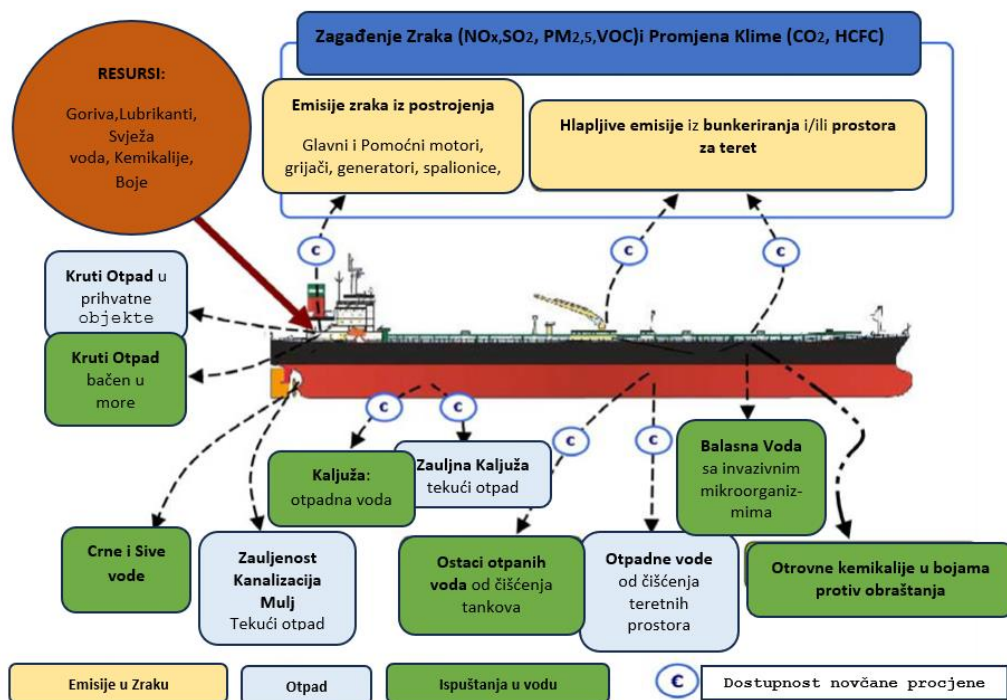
Zagađenje Zraka (NO$_x$,SO$_2$, PM$_{2,5}$,VOC)i Promjena Klime (CO$_2$, HCFC)

RESURSI:

Goriva,Lubrikanti, Svježa voda, Kemikalije, Boje

Emisije zraka iz postrojenja

Glavni I Pomoćni motori, grijači, generatori, spalionice,

Hlapljive emisije iz bunkeriranja i/ili prostora za teret

C

C

C

Kruti Otpad u prihvatne objekte

Kruti Otpad bačen u more

C

C

C

C

Kaljuža: otpadna voda

Zauljna Kaljuža tekući otpad

Balasna Voda sa invazivnim mikroorganizmima

Crne i Sive vode

Zauljenost Kanalizacija Mulj Tekući otpad

Ostaci otpanih voda od čišćenja tankova

Otpadne vode od čišćenja teretnih prostora

Otrovne kemikalije u bojama protiv obraštanja

Emisije u Zraku

Otpad

Ispuštanja u vodu

C

Dostupnost novčane procjene